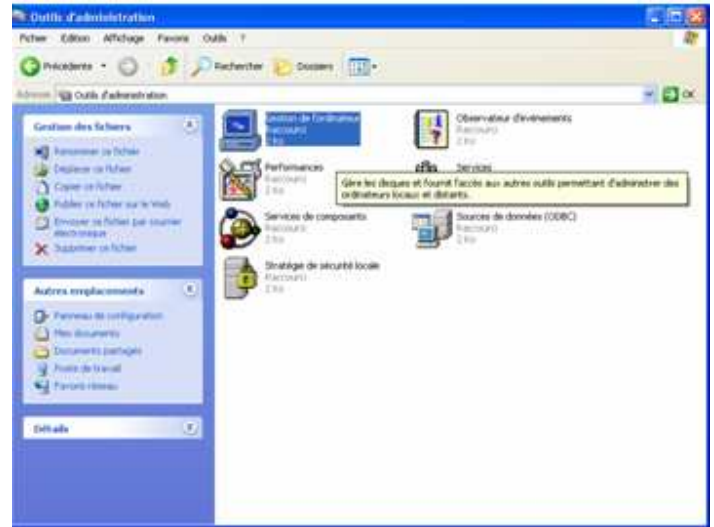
Outils d'administration

Fichier Edition Affichage Favoris Outils ?

Précédente Rechercher Dossiers

Adresse Outils d'administration OK

Gestion des fichiers

Renommer ce fichier
Déplacer ce fichier
Copier ce fichier
Publier ce fichier sur le Web
Envoyer ce fichier par courrier électronique
Supprimer ce fichier

Autres emplacements

Panneau de configuration
Mes documents
Documents partagés
Poste de travail
Favoris réseau

Détails

Gestion de l'ordinateur
Raccourci
2 Ko

Observateur d'événements
Raccourci
2 Ko

Performances
Raccourci
2 Ko

Services

Gère les disques et fournit l'accès aux autres outils permettant d'administrer des ordinateurs locaux et distants.

Services de composants
Raccourci
2 Ko

Sources de données (ODBC)
Raccourci
2 Ko

Stratégie de sécurité locale
Raccourci
2 Ko